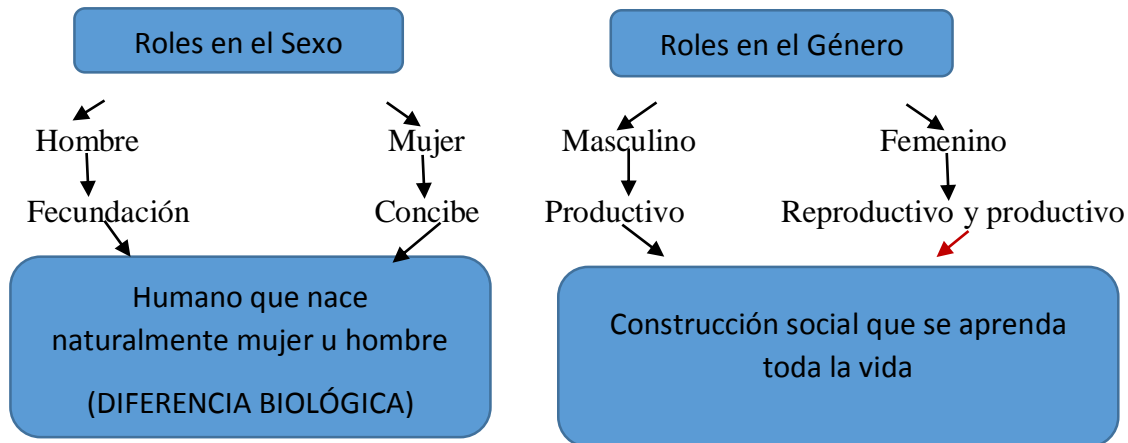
Roles en el Sexo

Hombre

Fecundación

Mujer

Concibe

Humano que nace naturalmente mujer u hombre

(DIFERENCIA BIOLÓGICA)

Roles en el Género

Masculino

Productivo

Femenino

Reproductivo y productivo

Construcción social que se aprenda toda la vida